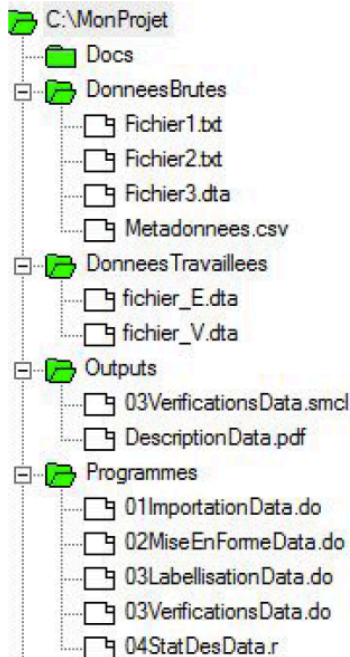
C:\MonProjet
Docs
DonneesBrutes
Fichier1.txt
Fichier2.txt
Fichier3.dta
Metadonnees.csv
DonneesTravaillees
fichier_E.dta
fichier_V.dta
Outputs
03VerificationsData.smcl
DescriptionData.pdf
Programmes
01ImportationData.do
02MiseEnFormeData.do
03LabellisationData.do
03VerificationsData.do
04StatDesData.r